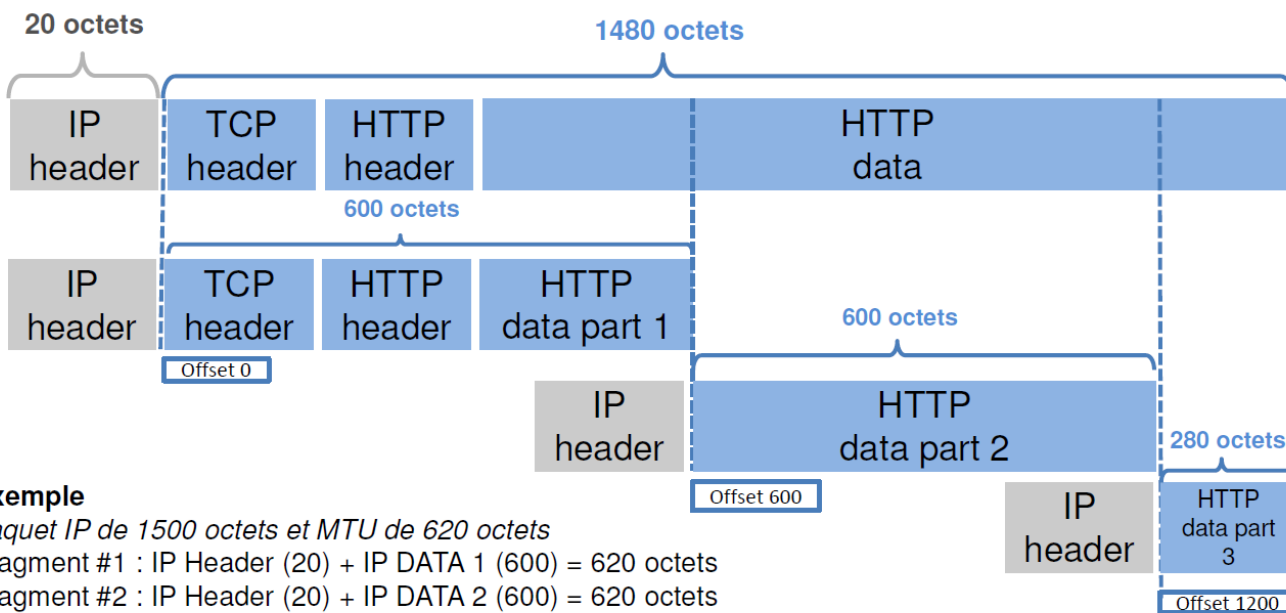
20 octets

1480 octets

IP header

TCP header

HTTP header

HTTP data

600 octets

IP header

TCP header

HTTP header

HTTP data part 1

Offset 0

600 octets

IP header

HTTP data part 2

Offset 600

280 octets

IP header

HTTP data part 3

Offset 1200

xemple
aquet IP de 1500 octets et MTU de 620 octets
agment #1 : IP Header (20) + IP DATA 1 (600) = 620 octets
agment #2 : IP Header (20) + IP DATA 2 (600) = 620 octets